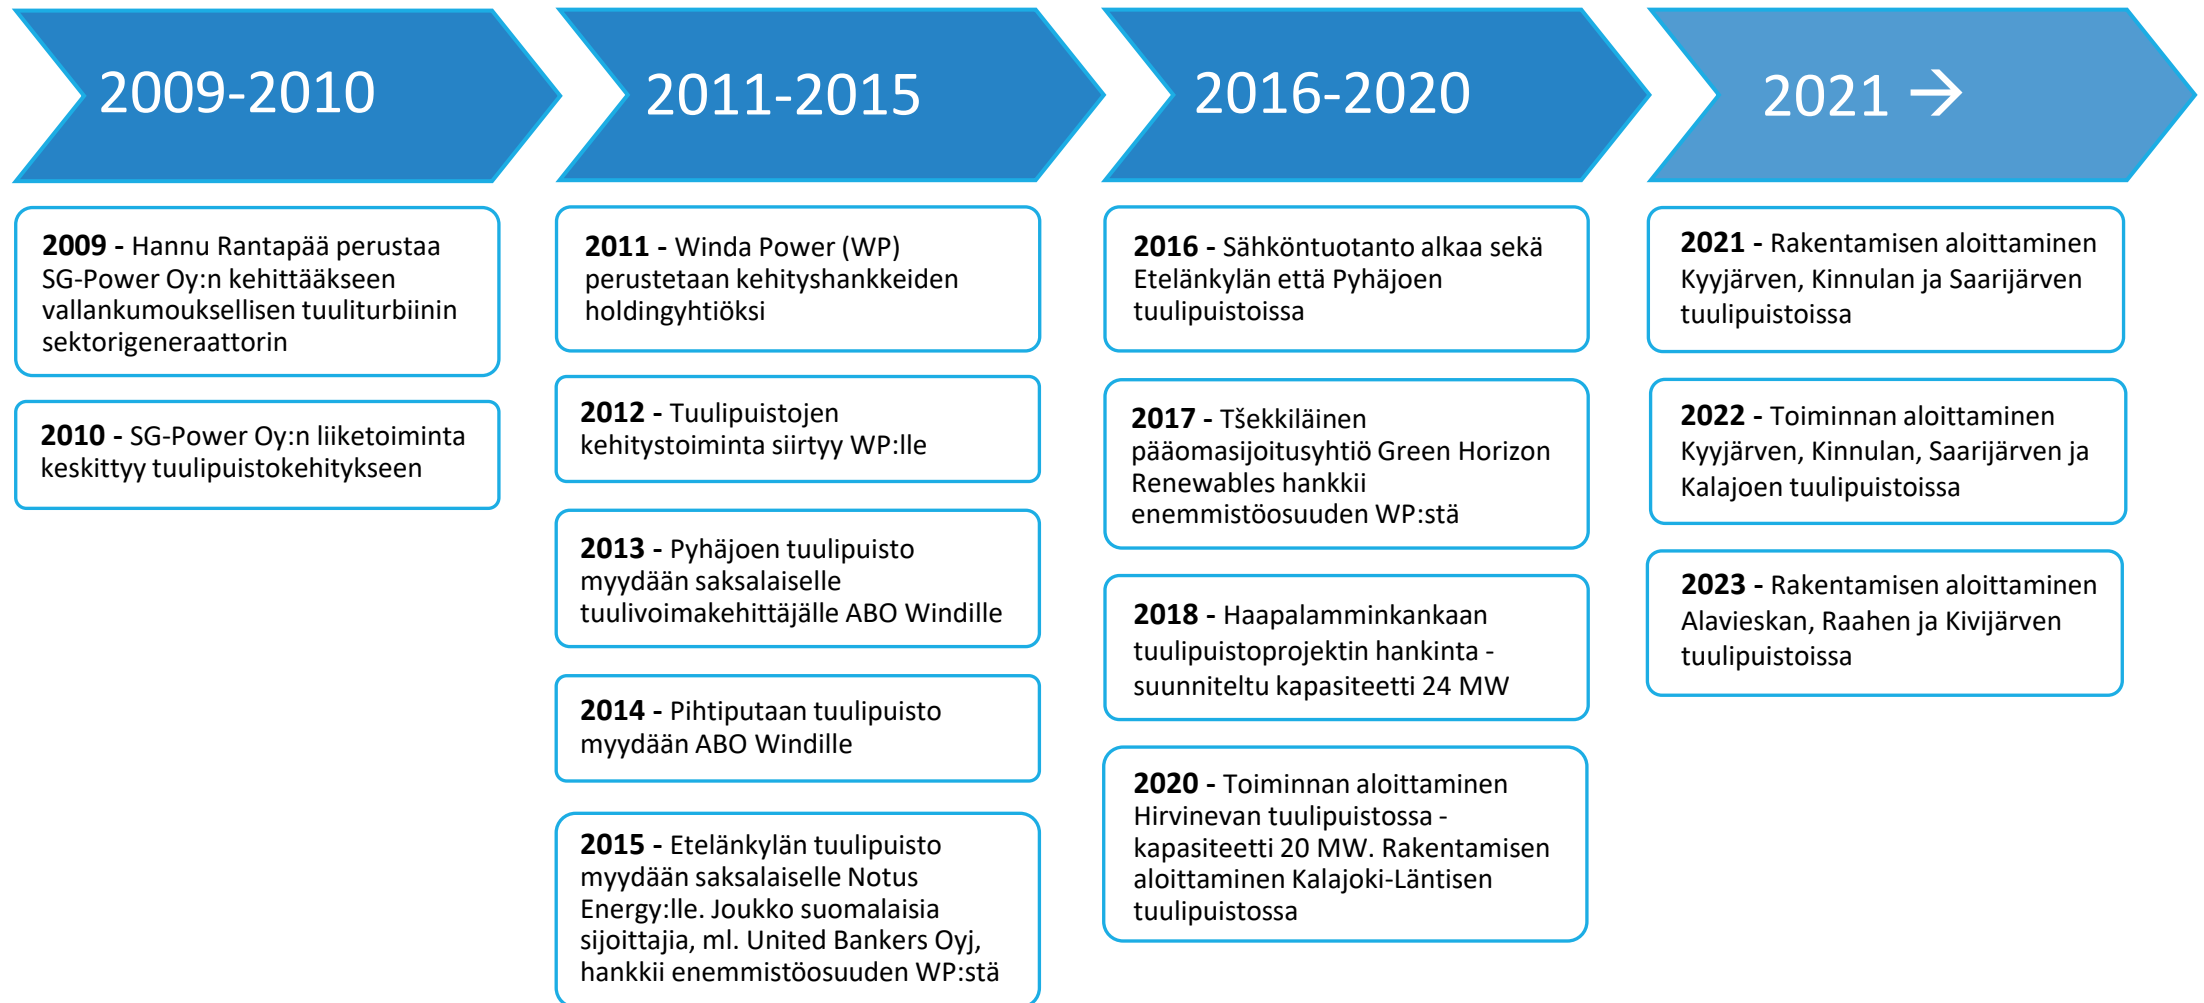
2009-2010

2009 - Hannu Rantapää perustaa SG-Power Oy:n kehittääkseen vallankumouksellisen tuuliturbiinin sektorigeneraattorin

2010 - SG-Power Oy:n liiketoiminta keskittyy tuulipuistokehitykseen

2011-2015

2011 - Winda Power (WP) perustetaan kehityshankkeiden holdingyhtiöksi

2012 - Tuulipuistojen kehitystoiminta siirtyy WP:lle

2013 - Pyhäjoen tuulipuisto myydään saksalaiselle tuulivoimakehittäjälle ABO Windille

2014 - Pihtiputaan tuulipuisto myydään ABO Windille

2015 - Etelänkylän tuulipuisto myydään saksalaiselle Notus Energy:lle. Joukko suomalaisia sijoittajia, ml. United Bankers Oyj, hankkii enemmistöosuuden WP:stä

2016-2020

2016 - Sähköntuotanto alkaa sekä Etelänkylän että Pyhäjoen tuulipuistoissa

2017 - Tšekkiläinen pääomasijoitusyhtiö Green Horizon Renewables hankkii enemmistöosuuden WP:stä

2018 - Haapalamminkankaan tuulipuistoprojektin hankinta - suunniteltu kapasiteetti 24 MW

2020 - Toiminnan aloittaminen Hirvinevan tuulipuistossa - kapasiteetti 20 MW. Rakentamisen aloittaminen Kalajoki-Läntisen tuulipuistossa

2021 →

2021 - Rakentamisen aloittaminen Kyyjärven, Kinnulan ja Saarijärven tuulipuistoissa

2022 - Toiminnan aloittaminen Kyyjärven, Kinnulan, Saarijärven ja Kalajoen tuulipuistoissa

2023 - Rakentamisen aloittaminen Alavieskan, Raahen ja Kivijärven tuulipuistoissa